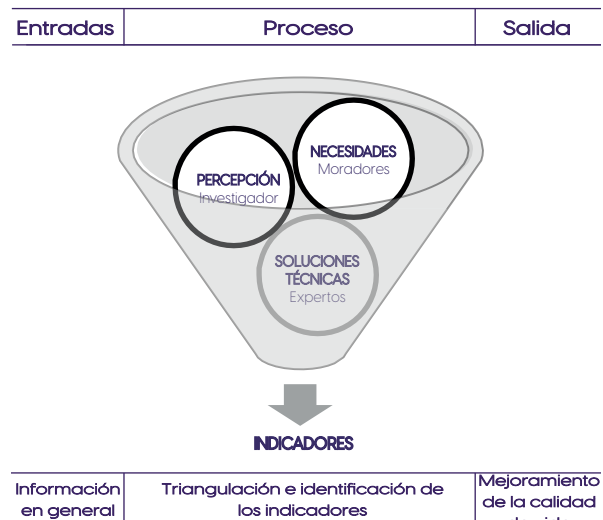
| Entradas | Proceso | Salida |
|---|---|---|

PERCEPCIÓN
Investigador

NECESIDADES
Moradores

SOLUCIONES TÉCNICAS
Expertos

INDICADORES

| Información en general | Triangulación e identificación de los indicadores | Mejoramiento de la calidad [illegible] |
|---|---|---|